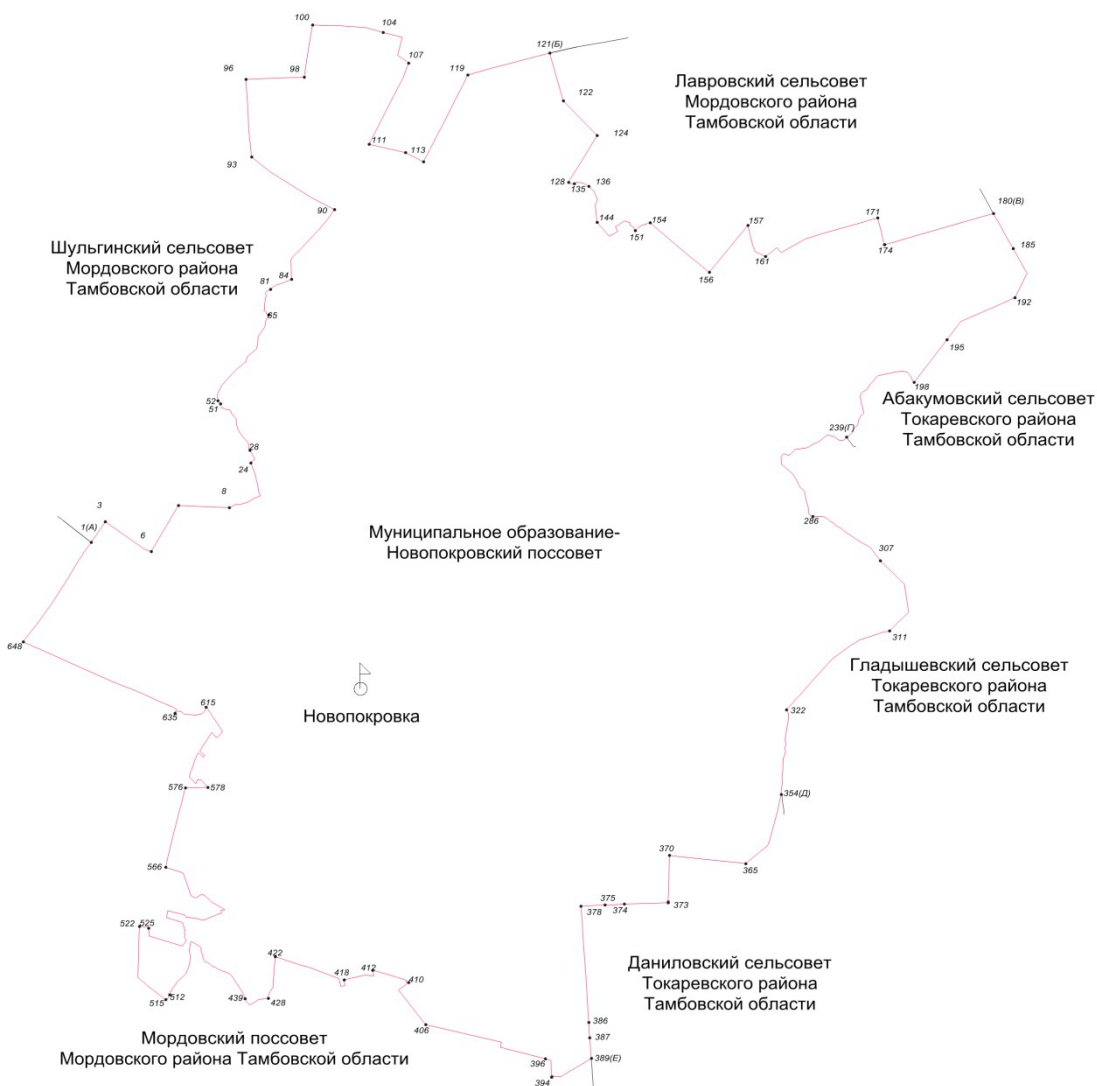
100
104
121(Б)
96
98
107
119
Лавровский сельсовет
Мордовского района
Тамбовской области
122
124
111
113
93
128
135
136
90
144
151
154
157
171
180(В)
161
174
185
156
Шульгинский сельсовет
Мордовского района
Тамбовской области
81
84
85
192
195
198
Абакумовский сельсовет
Токаревского района
Тамбовской области
52
51
239(Г)
28
24
8
3
1(А)
6
286
Муниципальное образование-
Новопокровский поссовет
307
648
311
Гладышевский сельсовет
Токаревского района
Тамбовской области
615
635
Новопокровка
322
576
578
354(Д)
566
370
365
375
378
374
373
522
525
422
418
412
410
Даниловский сельсовет
Токаревского района
Тамбовской области
515
512
439
428
406
386
387
389(Е)
396
394
Мордовский поссовет
Мордовского района Тамбовской области